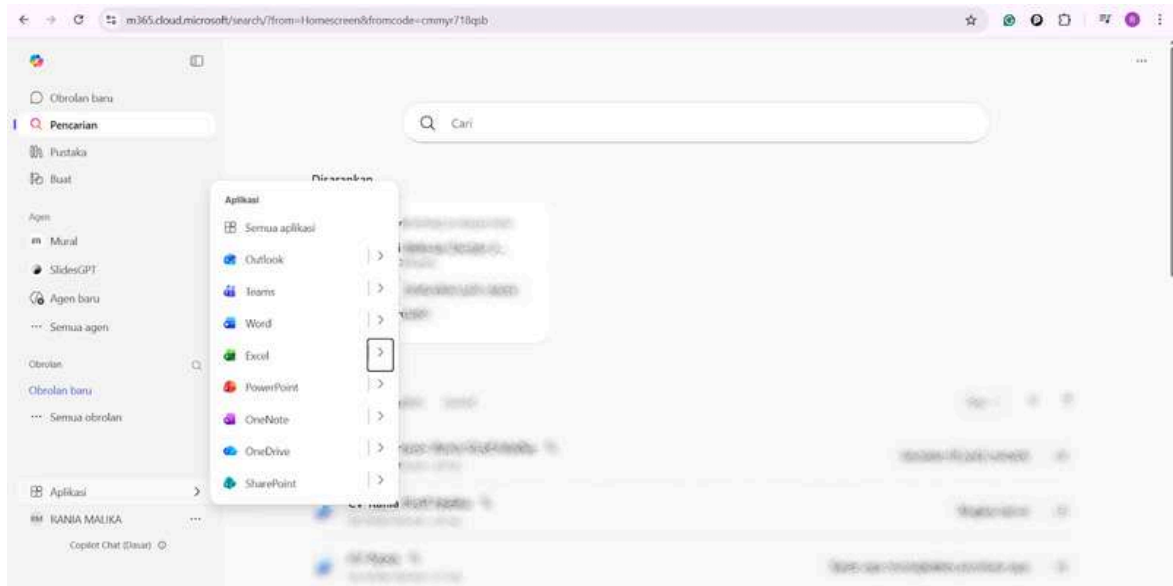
m365.cloud.microsoft/search/?from=Homescreen&fromcode=cmmyr718qsb

Obrolan baru
Pencarian
Pustaka
Buat

Agen
Mural
SlidesGPT
Agen baru
Semua agen

Obrolan
Obrolan baru
Semua obrolan

Aplikasi
RANIA MALIKA
Copilot Chat (Dasar)

Cari

Disarankan

Aplikasi
Semua aplikasi
Outlook
Teams
Word
Excel
PowerPoint
OneNote
OneDrive
SharePoint

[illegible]